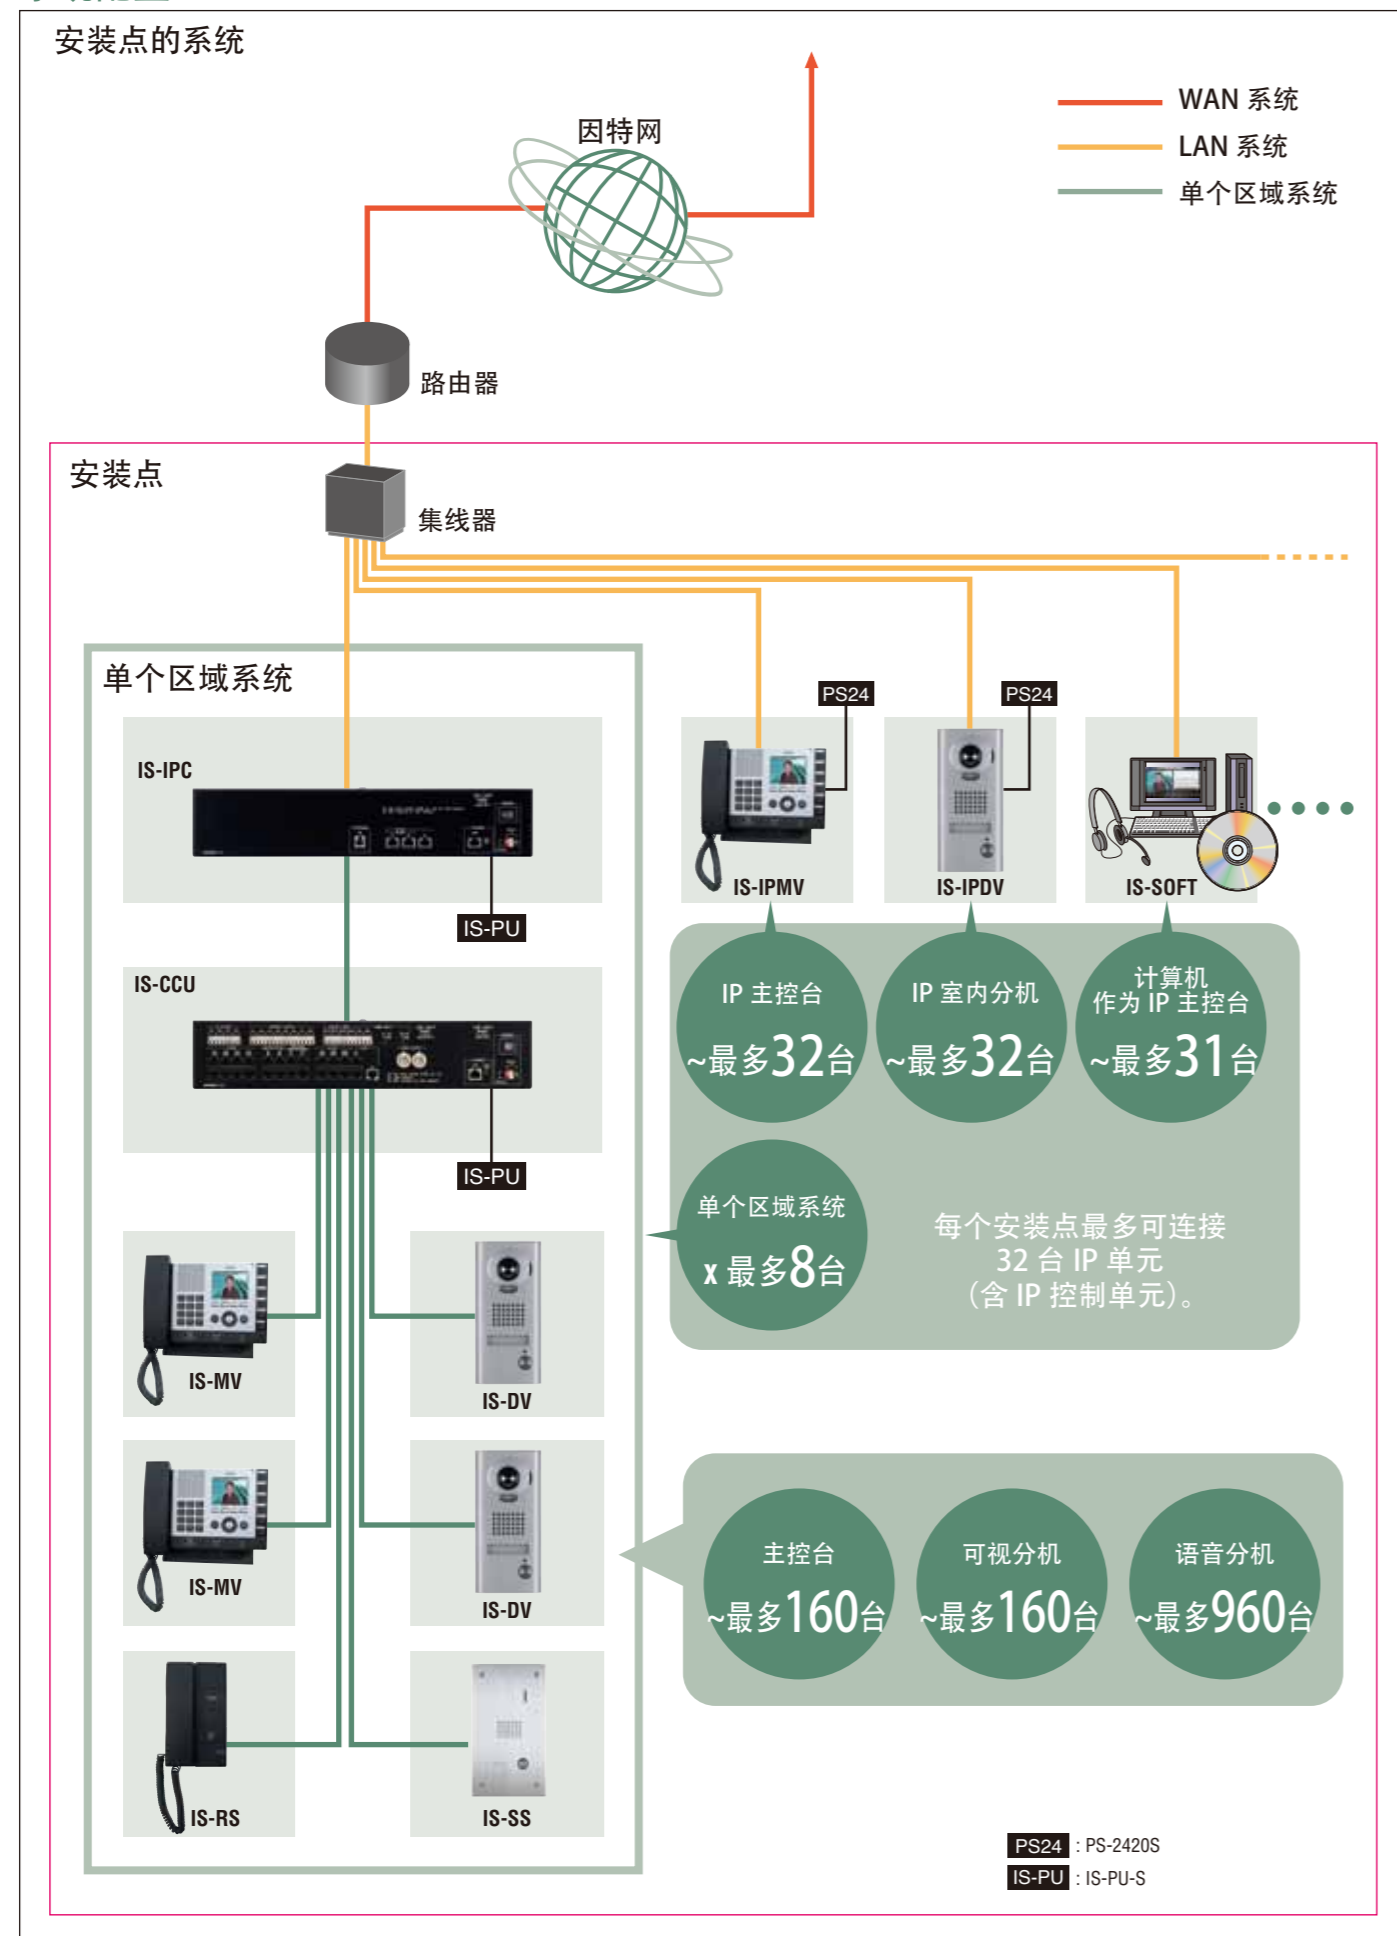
安装点的系统

WAN 系统
LAN 系统
单个区域系统

因特网

路由器

安装点

集线器

单个区域系统

IS-IPC

IS-PU

IS-CCU

IS-PU

IS-MV

IS-DV

IS-MV

IS-DV

IS-RS

IS-SS

PS24

PS24

IS-IPMV

IS-IPDV

IS-SOFT

IP 主控台
~最多32台

IP 室内分机
~最多32台

计算机
作为 IP 主控台
~最多31台

单个区域系统
x 最多8台

每个安装点最多可连接
32 台 IP 单元
(含 IP 控制单元)。

主控台
~最多160台

可视分机
~最多160台

语音分机
~最多960台

PS24 : PS-2420S
IS-PU : IS-PU-S